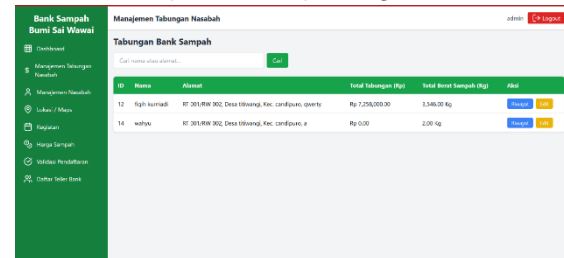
Bank Sampah Bumi Sai Wawai

Dashboard
Manajemen Tabungan Nasabah
Manajemen Nasabah
Lokasi / Maps
Kegiatan
Harga Sampah
Validasi Pendaftaran
Daftar Teller Bank

Manajemen Tabungan Nasabah

admin Logout

Tabungan Bank Sampah

Cari nama atau alamat...
Cari

| ID | Nama | Alamat | Total Tabungan (Rp) | Total Berat Sampah (Kg) | Aksi |
|---|---|---|---|---|---|
| 12 | fiqih kurniadi | RT 001/RW 002, Desa titiwangi, Kec. candipuro, qwerty | Rp 7,258,000.00 | 3,546.00 Kg | Riwayat Edit |
| 14 | wahyu | RT 001/RW 002, Desa titiwangi, Kec. candipuro, a | Rp 0,00 | 2.00 Kg | Riwayat Edit |